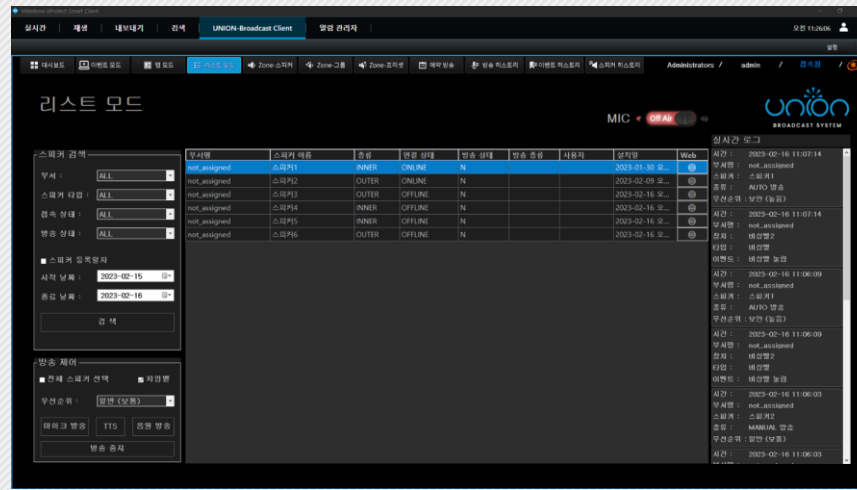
Milestone XProtect Smart Client

실시간 재생 내보내기 검색 UNION-Broadcast Client 알람 관리자 오전 11:26:06

설정

대시보드 이벤트 모드 맵 모드 리스트 모드 Zone-스피커 Zone-그룹 Zone-프리셋 예약 방송 방송 히스토리 이벤트 히스토리 스피커 히스토리 Administrators / admin / 접속됨 /

리스트 모드

MIC Off Air

UNION BROADCAST SYSTEM

실시간 로그

스피커 검색
부서 : ALL
스피커 타입 : ALL
접속 상태 : ALL
방송 상태 : ALL
스피커 등록일자
시작 날짜 : 2023-02-15
종료 날짜 : 2023-02-16
검 색

| 부서명 | 스피커 이름 | 종류 | 연결 상태 | 방송 상태 | 방송 종류 | 사용자 | 설치일 | Web |
|---|---|---|---|---|---|---|---|---|
| not_assigned | 스피커1 | INNER | ONLINE | N | | | 2023-01-30 오... | |
| not_assigned | 스피커2 | OUTER | ONLINE | N | | | 2023-02-09 오... | |
| not_assigned | 스피커3 | OUTER | OFFLINE | N | | | 2023-02-16 오... | |
| not_assigned | 스피커4 | INNER | OFFLINE | N | | | 2023-02-16 오... | |
| not_assigned | 스피커5 | INNER | OFFLINE | N | | | 2023-02-16 오... | |
| not_assigned | 스피커6 | OUTER | OFFLINE | N | | | 2023-02-16 오... | |

방송 제어
전체 스피커 선택 차임벨
우선순위 : 일반 (보통)
마이크 방송 TTS 음원 방송
방송 중지

시간 : 2023-02-16 11:07:14
부서명 : not_assigned
스피커 : 스피커1
종류 : AUTO 방송
우선순위 : 양한 (높음)

시간 : 2023-02-16 11:07:14
부서명 : not_assigned
장치 : 비상벨2
타입 : 비상벨
이벤트 : 비상벨 눌림

시간 : 2023-02-16 11:06:09
부서명 : not_assigned
스피커 : 스피커1
종류 : AUTO 방송
우선순위 : 양한 (높음)

시간 : 2023-02-16 11:06:09
부서명 : not_assigned
장치 : 비상벨2
타입 : 비상벨
이벤트 : 비상벨 눌림

시간 : 2023-02-16 11:06:03
부서명 : not_assigned
스피커 : 스피커2
종류 : MANUAL 방송
우선순위 : 일반 (보호)

시간 : 2023-02-16 11:06:03